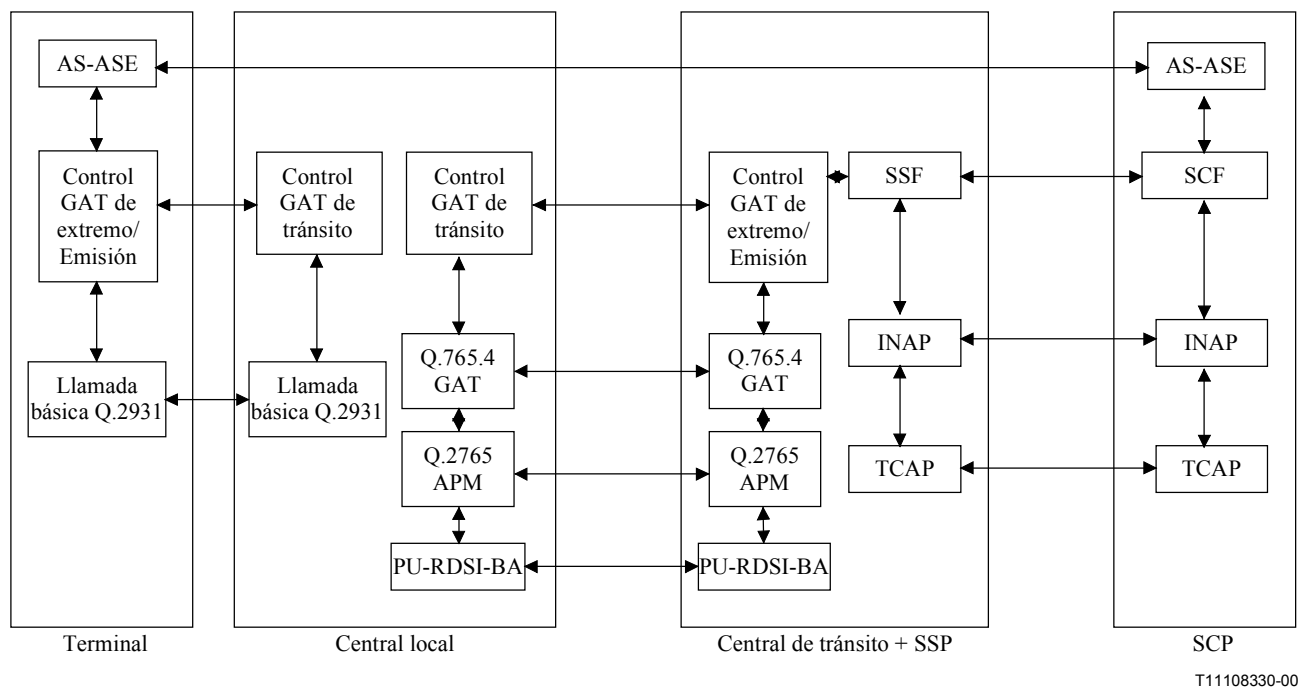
AS-ASE

Control GAT de extremo/ Emisión

Llamada básica Q.2931

Terminal

Control GAT de tránsito

Llamada básica Q.2931

Control GAT de tránsito

Q.765.4 GAT

Q.2765 APM

PU-RDSI-BA

Central local

Control GAT de extremo/ Emisión

Q.765.4 GAT

Q.2765 APM

PU-RDSI-BA

SSF

INAP

TCAP

Central de tránsito + SSP

AS-ASE

SCF

INAP

TCAP

SCP

T11108330-00